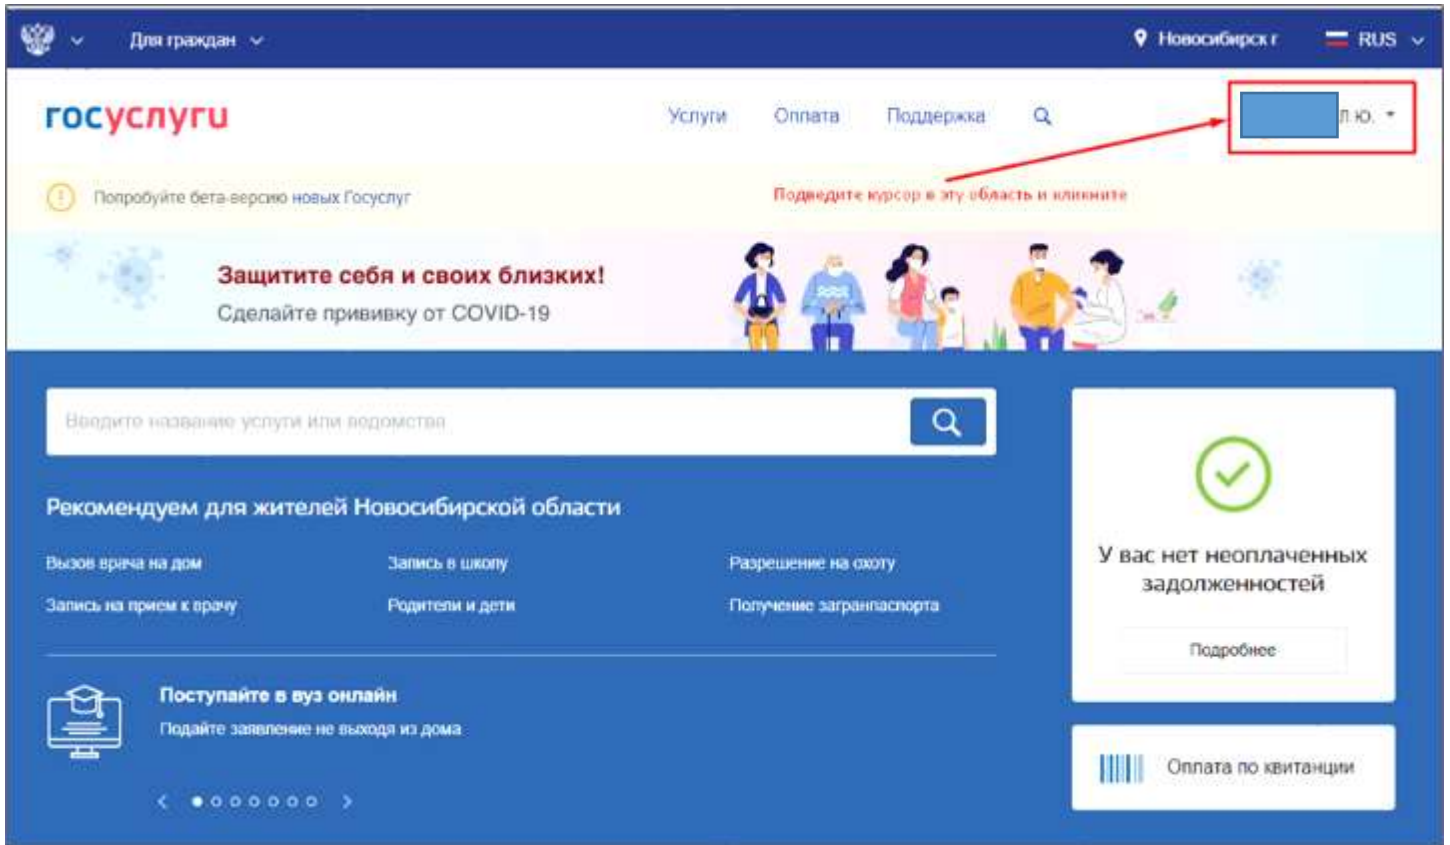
Для граждан

Новосибирск г

RUS

госуслуги

Услуги

Оплата

Поддержка

Л. Ю.

Попробуйте бета-версию новых Госуслуг

Подведите курсор в эту область и кликните

Защитите себя и своих близких!

Сделайте прививку от COVID-19

Введите название услуги или ведомства

Рекомендуем для жителей Новосибирской области

Вызов врача на дом

Запись в школу

Разрешение на охоту

Запись на прием к врачу

Родители и дети

Получение загранпаспорта

Поступайте в вуз онлайн

Подайте заявление не выходя из дома

У вас нет неоплаченных задолженностей

Подробнее

Оплата по квитанции